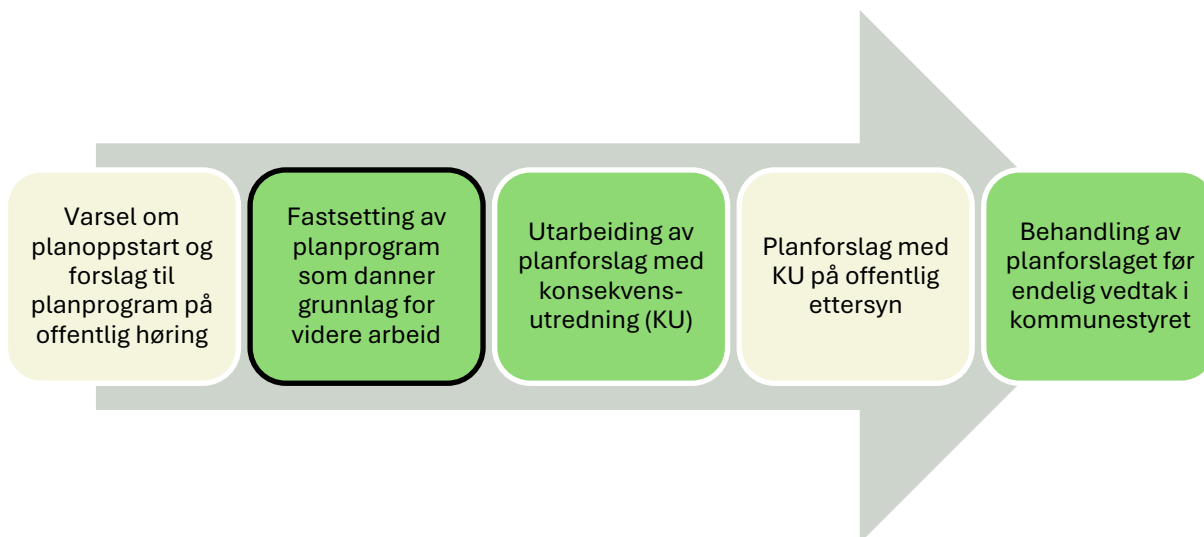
Varsel om planoppstart og forslag til planprogram på offentlig høring

Fastsetting av planprogram som danner grunnlag for videre arbeid

Utarbeiding av planforslag med konsekvens-utredning (KU)

Planforslag med KU på offentlig ettersyn

Behandling av planforslaget før endelig vedtak i kommunestyret